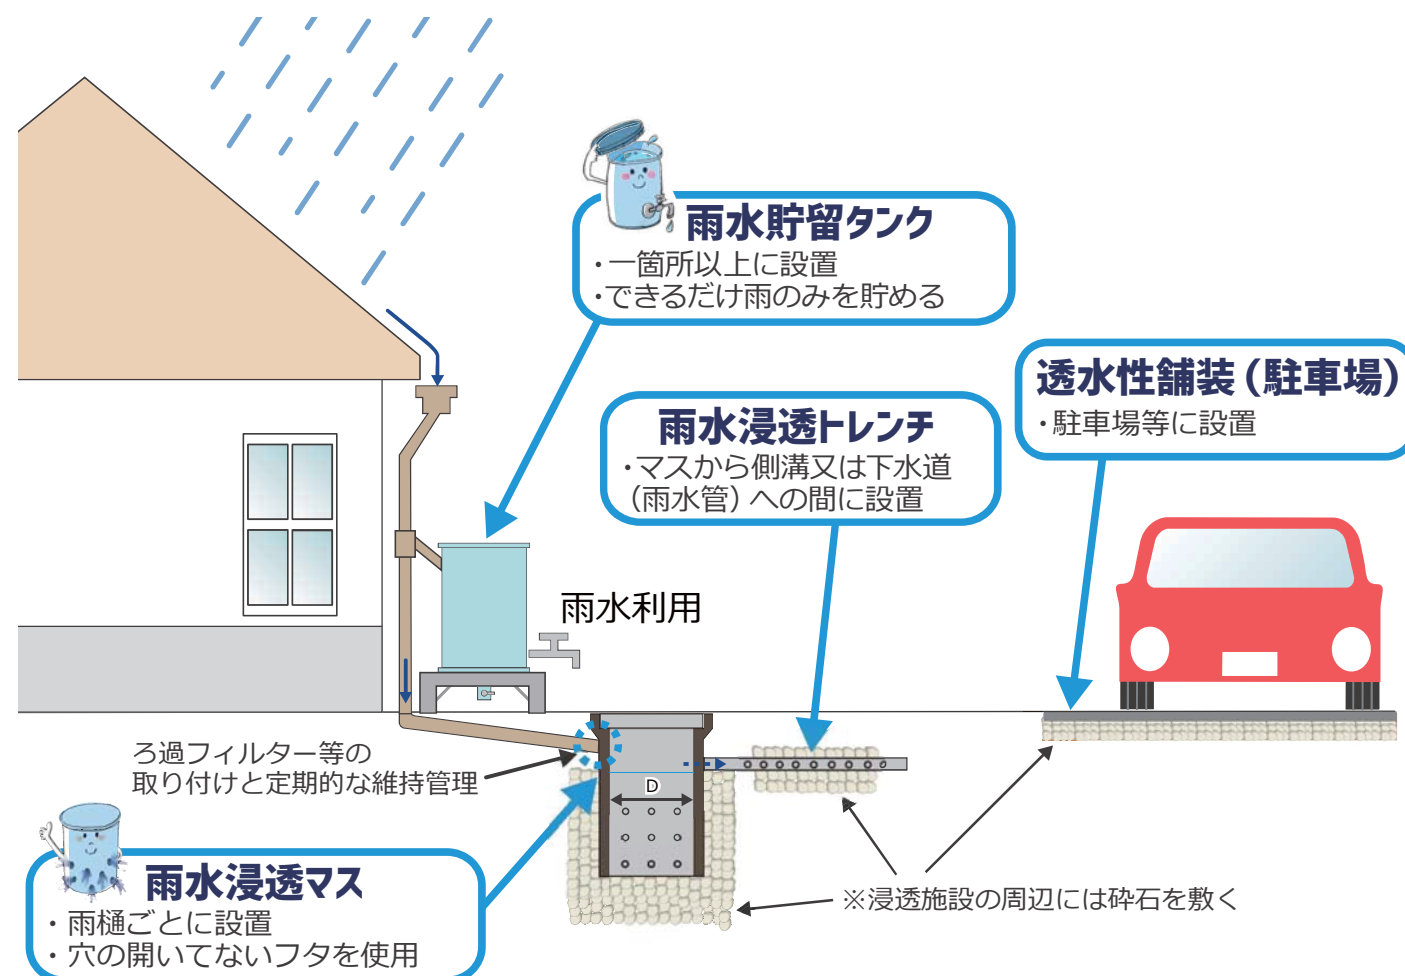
雨水貯留タンク
・一箇所以上に設置
・できるだけ雨のみを貯める

透水性舗装（駐車場）
・駐車場等に設置

雨水浸透トレンチ
・マスから側溝又は下水道（雨水管）への間に設置

雨水利用

ろ過フィルター等の取り付けと定期的な維持管理

D

雨水浸透マス
・雨樋ごとに設置
・穴の開いてないフタを使用

※浸透施設の周辺には砕石を敷く